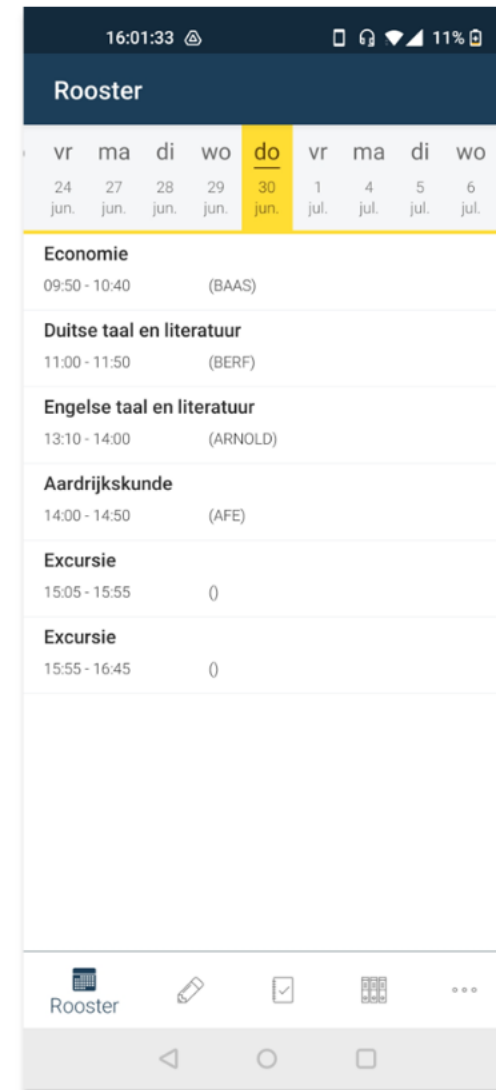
16:01:33 11%

Rooster

| vr | ma | di | wo | do | vr | ma | di | wo |
|---|---|---|---|---|---|---|---|---|
| 24 jun. | 27 jun. | 28 jun. | 29 jun. | 30 jun. | 1 jul. | 4 jul. | 5 jul. | 6 jul. |

Economie
09:50 - 10:40 (BAAS)

Duitse taal en literatuur
11:00 - 11:50 (BERF)

Engelse taal en literatuur
13:10 - 14:00 (ARNOLD)

Aardrijkskunde
14:00 - 14:50 (AFE)

Excursie
15:05 - 15:55 ()

Excursie
15:55 - 16:45 ()

Rooster